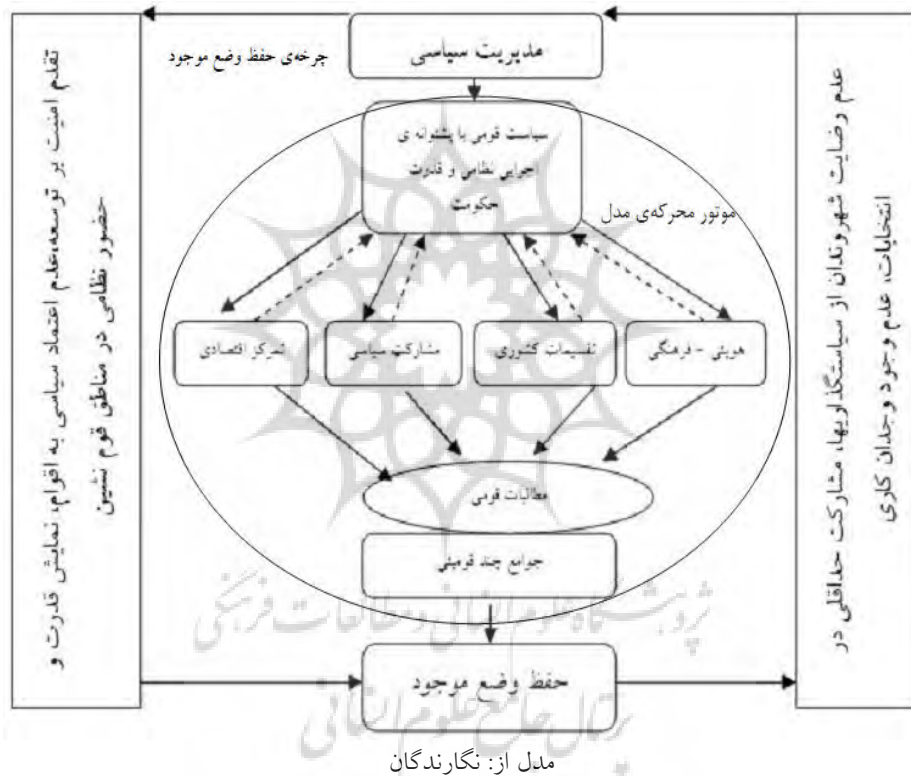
مدیریت سیاسی

چرخه‌ی حفظ وضع موجود

سیاست قومی با پشتوانه ی اجرایی نظامی و قدرت حکومت

موتور محرکه‌ی مدل

تمرکز اقتصادی

مشارکت سیاسی

تقسیمات کشوری

هویتی - فرهنگی

مطالبات قومی

جوامع چند قومیتی

حفظ وضع موجود

تقدم امنیت بر توسعه،عدم اعتماد سیاسی به اقوام، نمایش قدرت و حضور نظامی در مناطق قوم نشین

عدم رضایت شهروندان از سیاستگذاریها، مشارکت حداقلی در انتخابات، عدم وجود وجدان کاری

پژوهشگاه علوم انسانی و مطالعات فرهنگی
پرتال جامع علوم انسانی

مدل از: نگارندگان